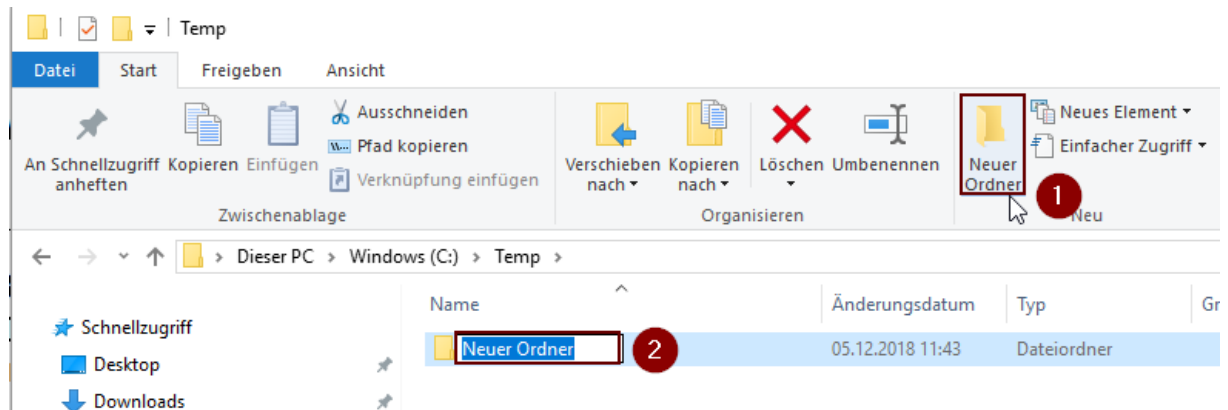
Temp

Datei Start Freigeben Ansicht

An Schnellzugriff anheften Kopieren Einfügen Ausschneiden Pfad kopieren Verknüpfung einfügen
Zwischenablage

Verschieben nach Kopieren nach Löschen Umbenennen
Organisieren

Neuer Ordner Neues Element Einfacher Zugriff
1
Neu

Dieser PC > Windows (C:) > Temp >

Name Änderungsdatum Typ Gr

Schnellzugriff
Desktop
Downloads

Neuer Ordner 2 05.12.2018 11:43 Dateiordner